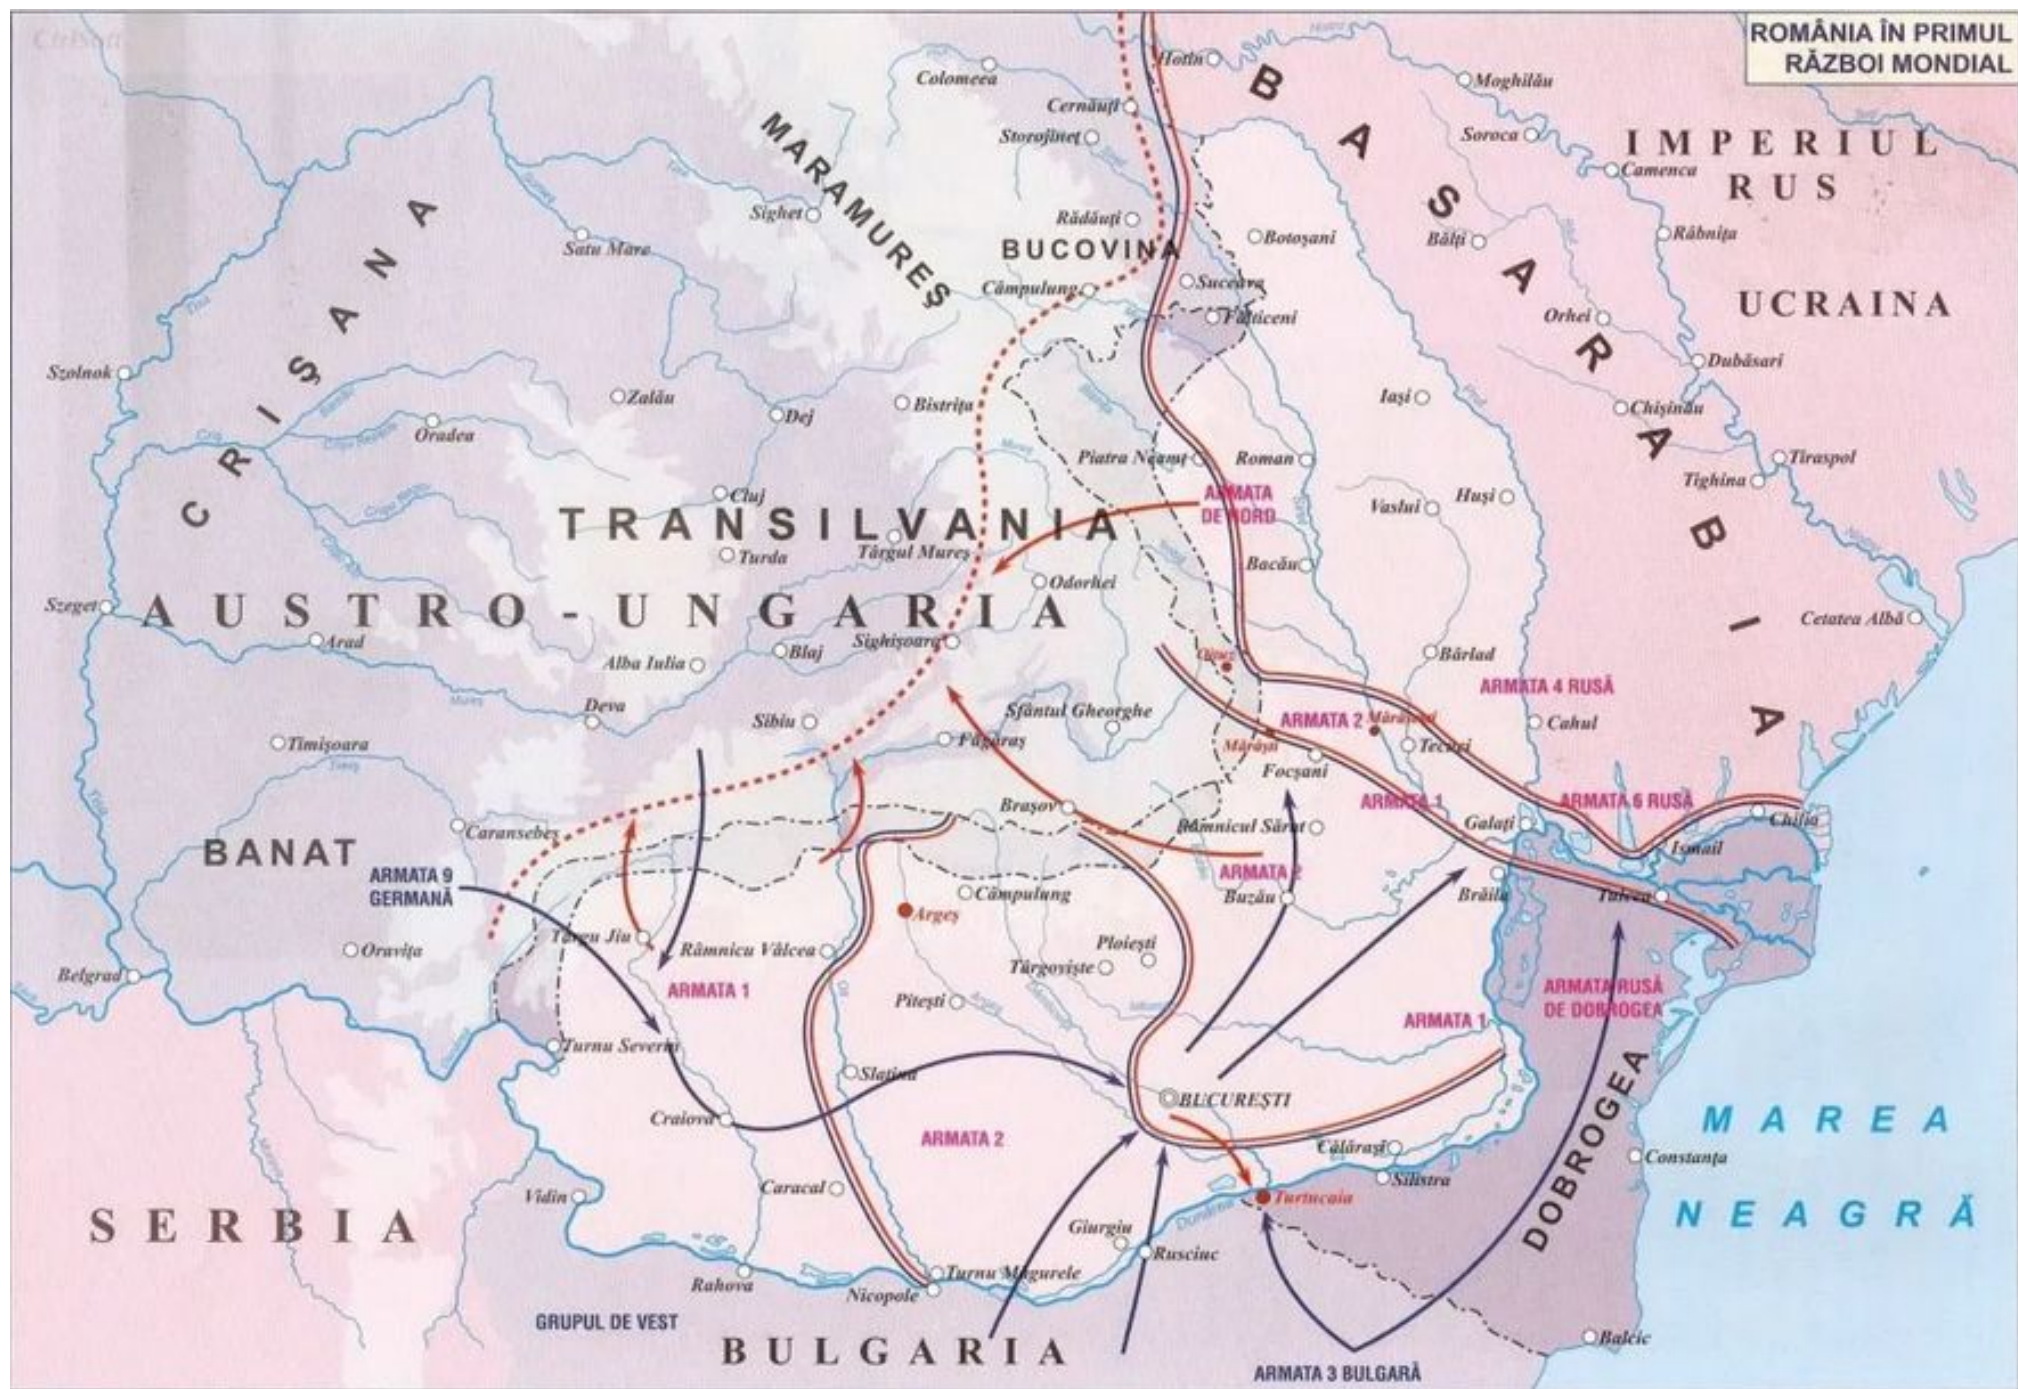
ROMÂNIA ÎN PRIMUL RĂZBOI MONDIAL

Hotin
Colomeea
Cernăuţi
Storojineţ
Moghilău
Soroca
Camenca
IMPERIUL RUS
BASARABIA
MARAMUREŞ
Sighet
Satu Mare
Rădăuţi
BUCOVINA
Botoşani
Bălţi
Râbniţa
Câmpulung
Suceava
Fălticeni
Orhei
UCRAINA
Dubăsari
CRIŞANA
Szolnok
Zalău
Oradea
Dej
Bistriţa
Iaşi
Chişinău
Piatra Neamţ
Roman
Tiraspol
Tighina
Cluj
TRANSILVANIA
ARMATA DE NORD
Vaslui
Huşi
Turda
Târgul Mureş
Bacău
Odorhei
Szeget
AUSTRO-UNGARIA
Arad
Alba Iulia
Blaj
Sighişoara
Cetatea Albă
Oituz
Bârlad
Deva
ARMATA 4 RUSĂ
Sfântul Gheorghe
Sibiu
ARMATA 2
Mărăşeşti
Cahul
Timişoara
Făgăraş
Mărăşti
Tecuci
Focşani
Braşov
ARMATA 1
ARMATA 6 RUSĂ
Chilia
Caransebeş
Râmnicul Sărat
Galaţi
Ismail
BANAT
ARMATA 9 GERMANĂ
ARMATA 2
Câmpulung
Buzău
Brăila
Tulcea
Argeş
Oraviţa
Târgu Jiu
Râmnicu Vâlcea
Ploieşti
Târgovişte
Belgrad
ARMATA 1
Piteşti
ARMATA RUSĂ DE DOBROGEA
ARMATA 1
Turnu Severin
Slatina
BUCUREŞTI
MAREA NEAGRĂ
Craiova
ARMATA 2
Călăraşi
Constanţa
Silistra
Vidin
Caracal
Turtucaia
DOBROGEA
SERBIA
Giurgiu
Rusciuc
Rahova
Turnu Măgurele
Nicopole
GRUPUL DE VEST
BULGARIA
Balcic
ARMATA 3 BULGARĂ